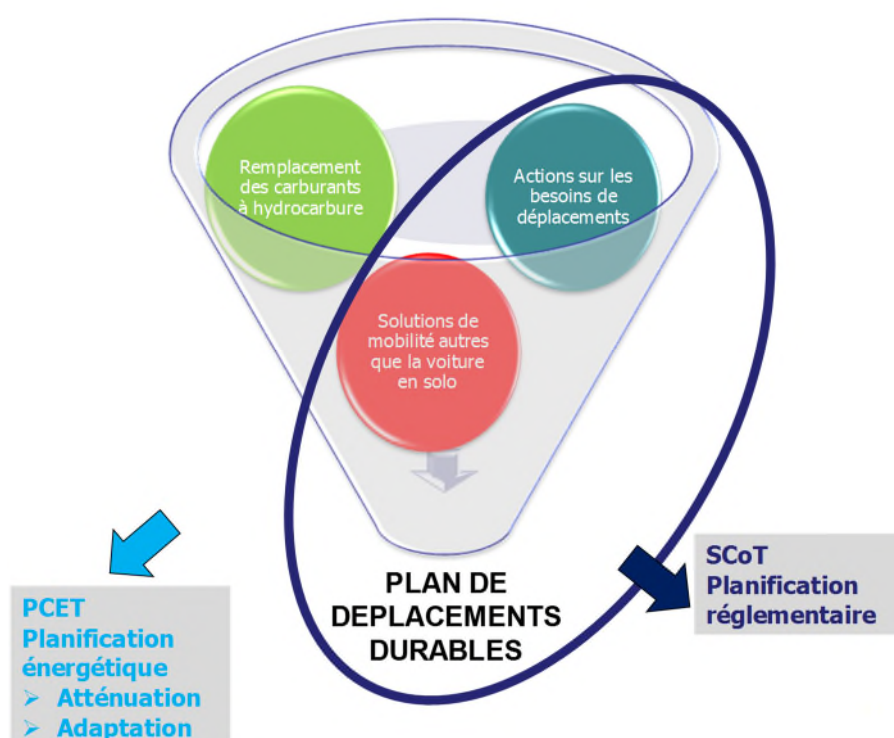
Remplacement des carburants à hydrocarbure

Actions sur les besoins de déplacements

Solutions de mobilité autres que la voiture en solo

PLAN DE DEPLACEMENTS DURABLES

PCET
Planification énergétique
➢ Atténuation
➢ Adaptation

SCoT
Planification réglementaire